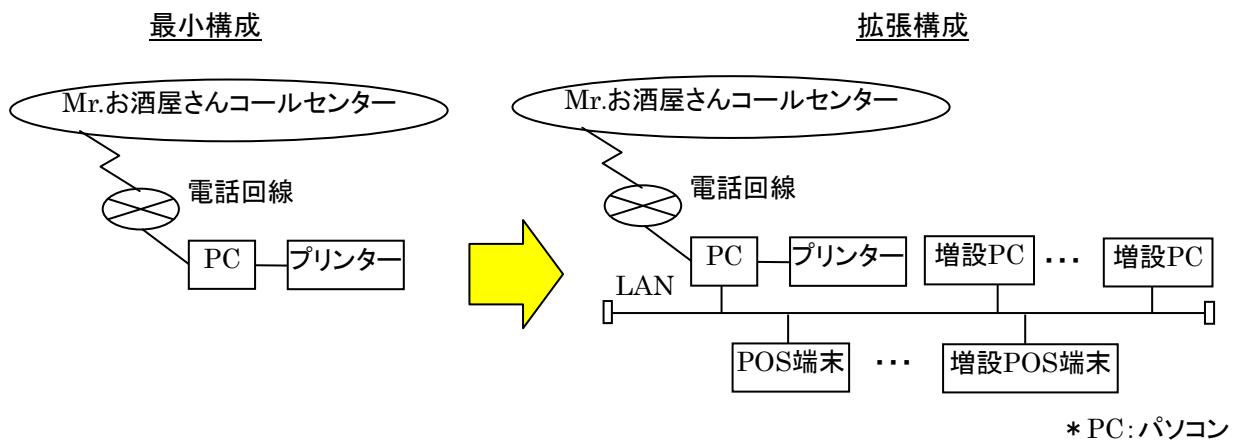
最小構成

Mr.お酒屋さんコールセンター

電話回線

PC

プリンター

拡張構成

Mr.お酒屋さんコールセンター

電話回線

PC

プリンター

増設PC

・・・

増設PC

LAN

POS端末

・・・

増設POS端末

＊PC：パソコン